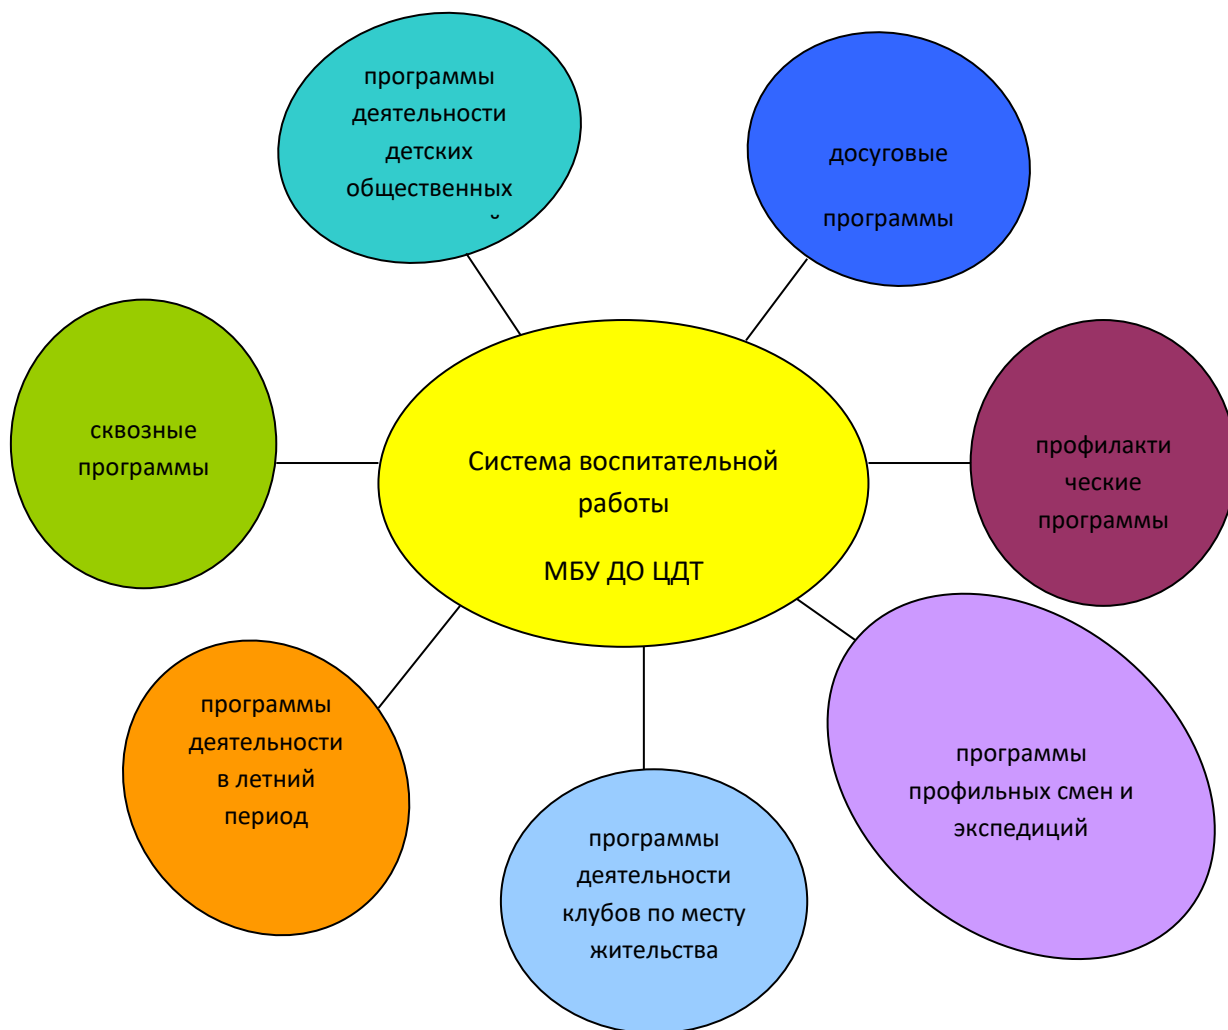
программы деятельности детских общественных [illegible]

досуговые

программы

сквозные программы

Система воспитательной работы

МБУ ДО ЦДТ

профилакти ческие программы

программы деятельности в летний период

программы деятельности клубов по месту жительства

программы профильных смен и экспедиций